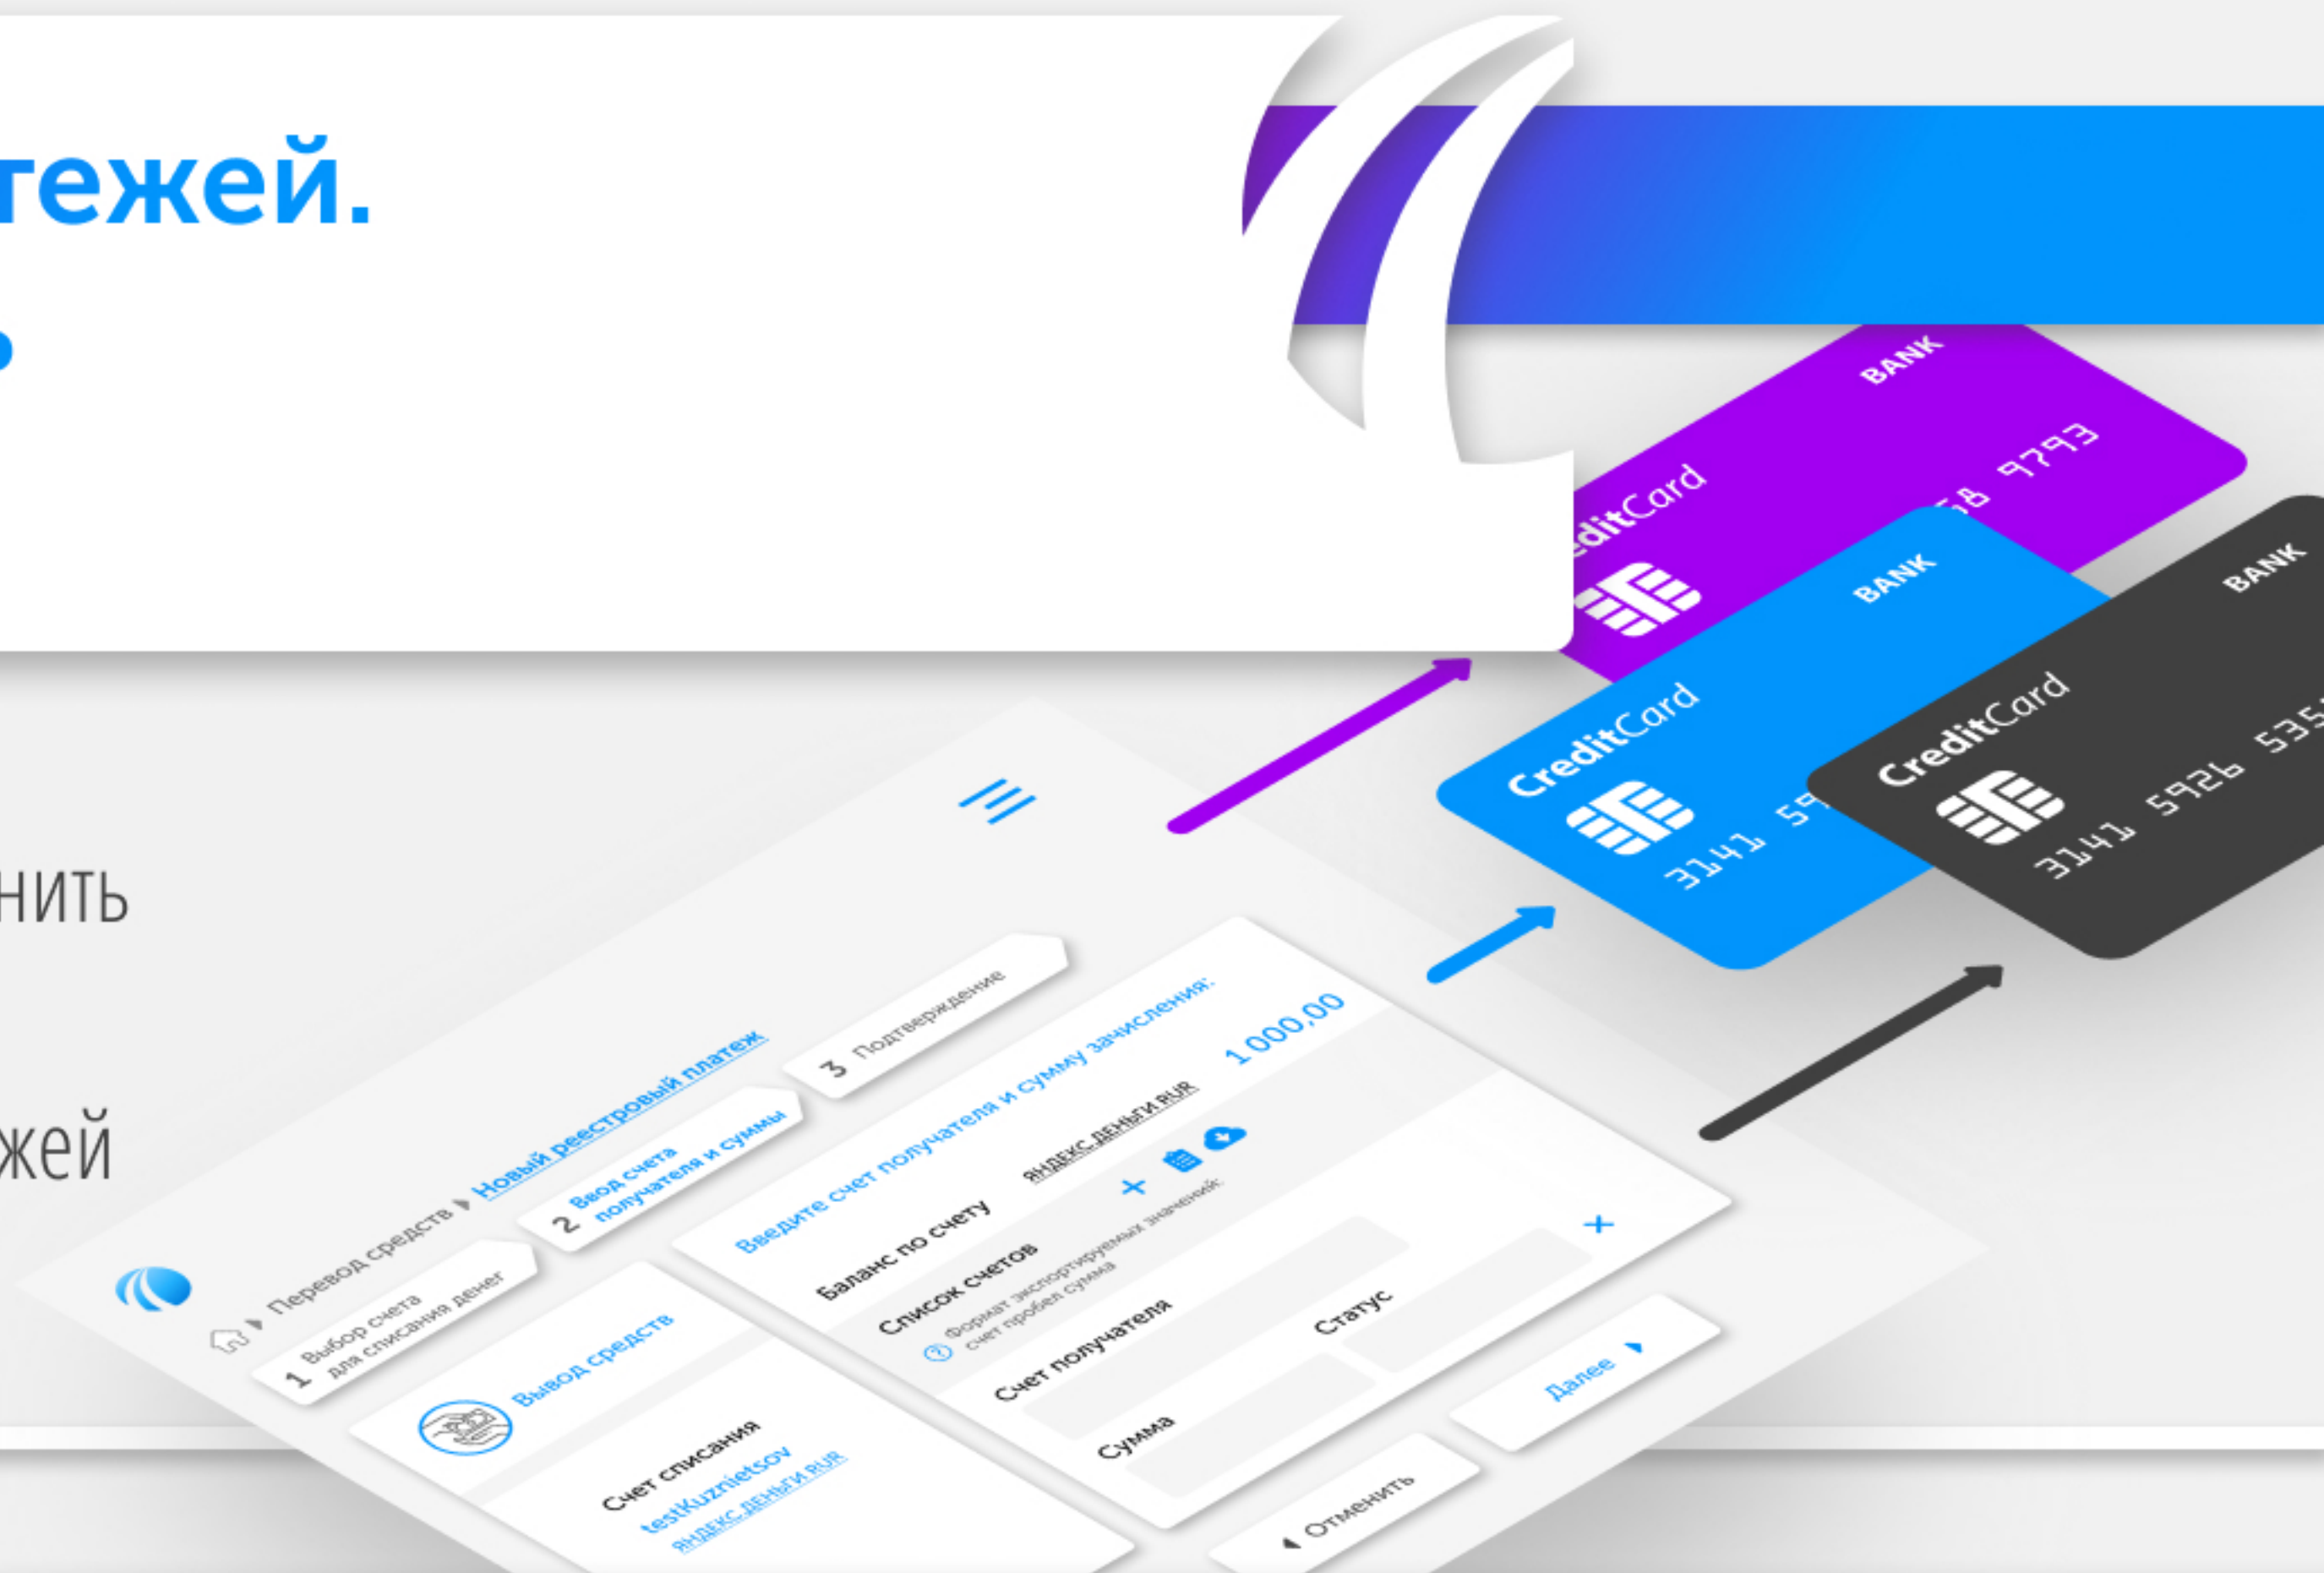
тежей.

нить

жей

Перевод средств ▸ Новый реестровый платеж

1 Выбор счета для списания денег

2 Ввод счета получателя и суммы

3 Подтверждение

Вывод средств

Счет списания
testKuznietsov
ЯНДЕКС.ДЕНЬГИ RUR

Введите счет получателя и сумму зачисления:

Баланс по счету ЯНДЕКС.ДЕНЬГИ RUR 1 000,00

Список счетов

Формат экспортируемых значений: счет пробел сумма

Счет получателя

Статус

Сумма

Отменить

Далее

CreditCard
BANK
...58 9793

CreditCard
BANK
3141 59...

CreditCard
BANK
3141 5926 535...